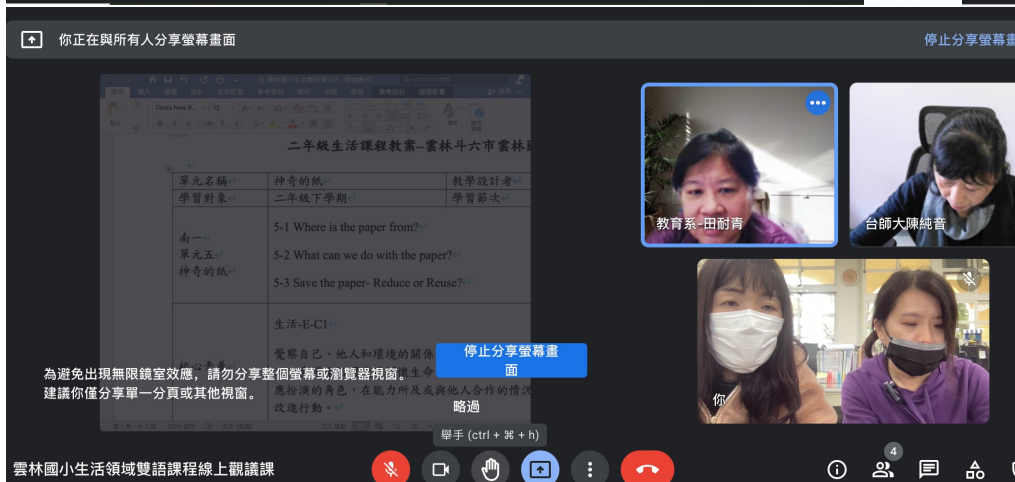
你正在與所有人分享螢幕畫面

停止分享螢幕

二年級生活課程教案–雲林斗六市雲林

| 單元名稱 | 神奇的紙 | 教學設計者 |
|---|---|---|
| 學習對象 | 二年級下學期 | 學習節次 |
| 南一 單元五 神奇的紙 | 5-1 Where is the paper from? 5-2 What can we do with the paper? 5-3 Save the paper- Reduce or Reuse? | |
| | 生活-E-C1 覺察自己、他人和環境的關係 應扮演的角色，在能力所及或與他人合作的情況 改進行動。 | |

為避免出現無限鏡室效應，請勿分享整個螢幕或瀏覽器視窗。建議你僅分享單一分頁或其他視窗。

停止分享螢幕畫面

略過

教育系-田耐青

台師大陳純音

你

舉手 (ctrl + ⌘ + h)

雲林國小生活領域雙語課程線上觀議課

4